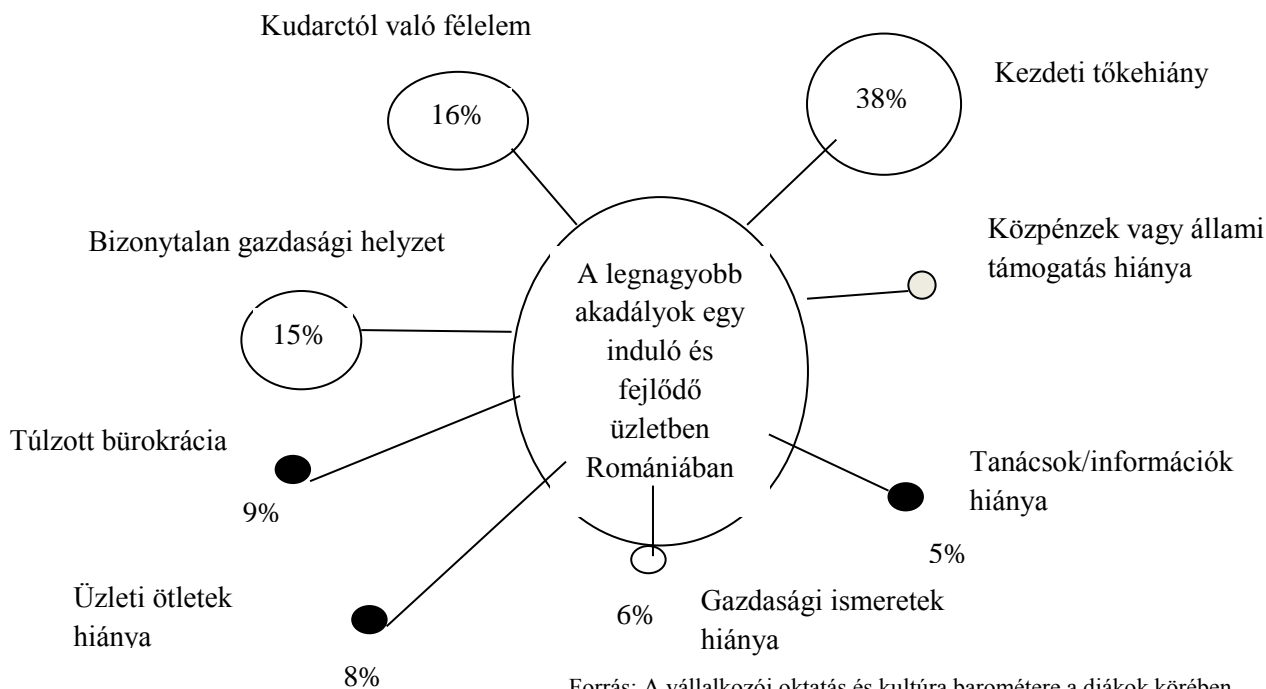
Kudarctól való félelem

16%

38%

Kezdeti tőkehiány

Közpénzek vagy állami támogatás hiánya

Bizonytalan gazdasági helyzet

A legnagyobb akadályok egy induló és fejlődő üzletben Romániában

15%

Túlzott bürokrácia

9%

Tanácsok/információk hiánya

5%

Üzleti ötletek hiánya

6%

Gazdasági ismeretek hiánya

8%

Forrás: A vállalkozói oktatás és kultúra barométere a diákok körében